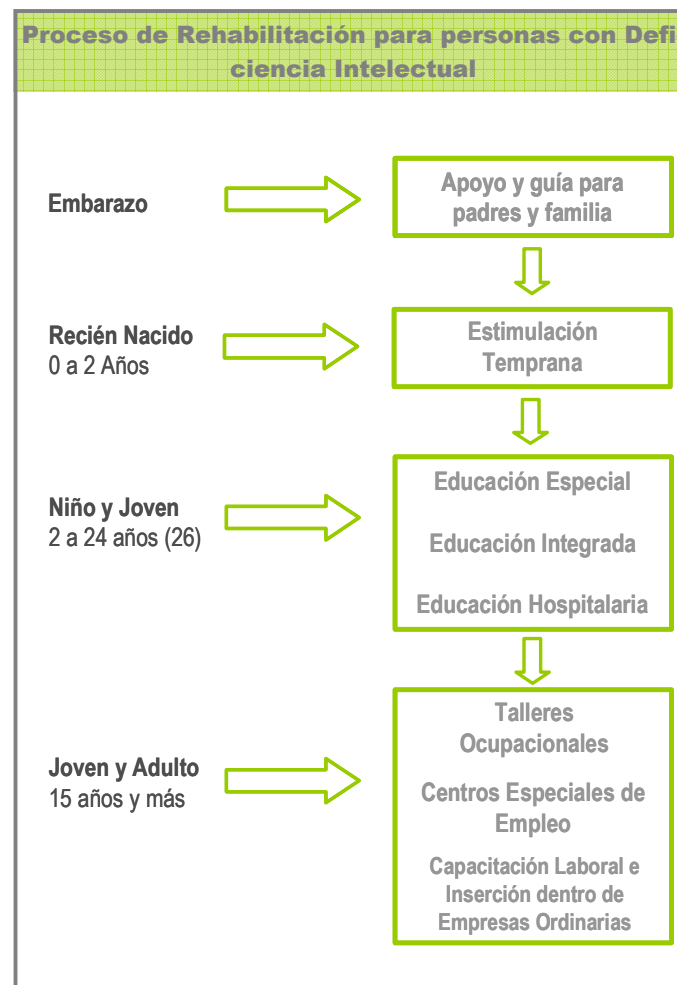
Proceso de Rehabilitación para personas con Deficiencia Intelectual

Embarazo

Apoyo y guía para padres y familia

Recién Nacido
0 a 2 Años

Estimulación Temprana

Niño y Joven
2 a 24 años (26)

Educación Especial

Educación Integrada

Educación Hospitalaria

Joven y Adulto
15 años y más

Talleres Ocupacionales

Centros Especiales de Empleo

Capacitación Laboral e Inserción dentro de Empresas Ordinarias